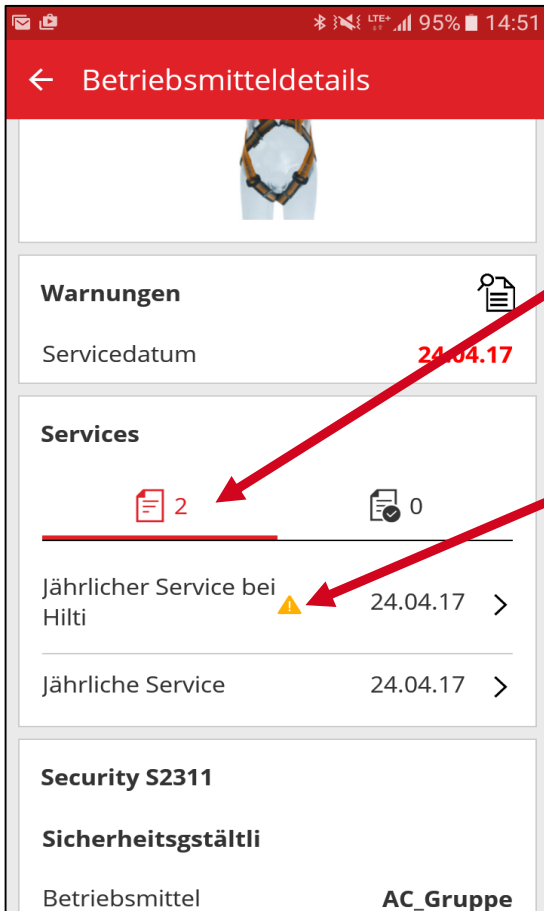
95% 14:51

← Betriebsmitteldetails

Warnungen

Servicedatum 24.04.17

Services

2

0

Jährlicher Service bei Hilti 24.04.17 >

Jährliche Service 24.04.17 >

Security S2311

Sicherheitsgstältli

Betriebsmittel AC_Gruppe